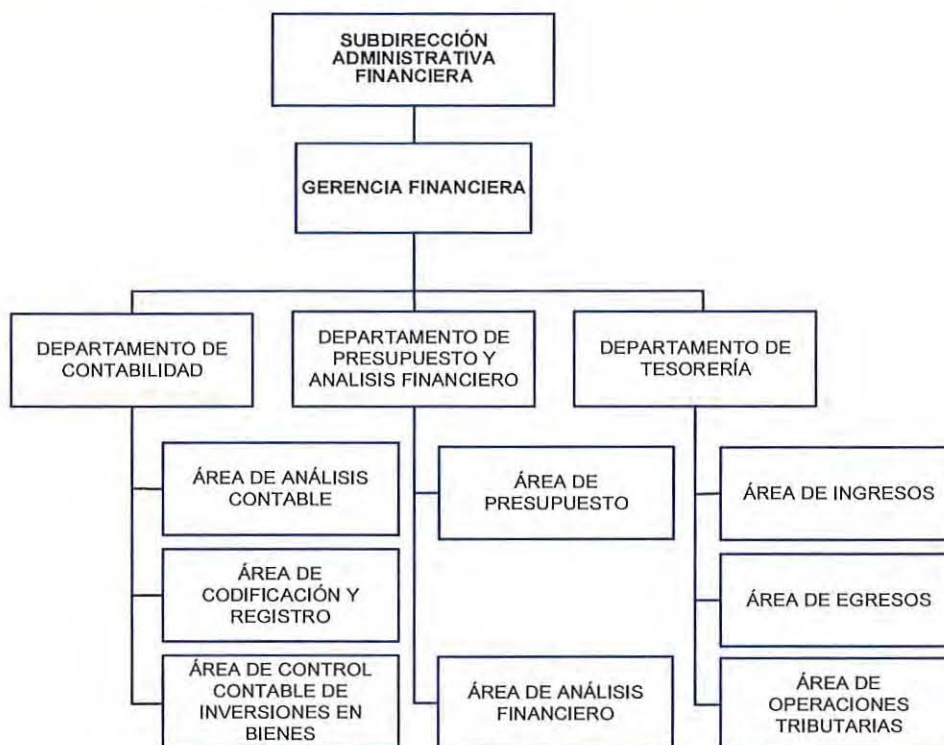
SUBDIRECCIÓN ADMINISTRATIVA FINANCIERA

GERENCIA FINANCIERA

DEPARTAMENTO DE CONTABILIDAD

DEPARTAMENTO DE PRESUPUESTO Y ANALISIS FINANCIERO

DEPARTAMENTO DE TESORERÍA

ÁREA DE ANÁLISIS CONTABLE

ÁREA DE CODIFICACIÓN Y REGISTRO

ÁREA DE CONTROL CONTABLE DE INVERSIONES EN BIENES

ÁREA DE PRESUPUESTO

ÁREA DE ANÁLISIS FINANCIERO

ÁREA DE INGRESOS

ÁREA DE EGRESOS

ÁREA DE OPERACIONES TRIBUTARIAS